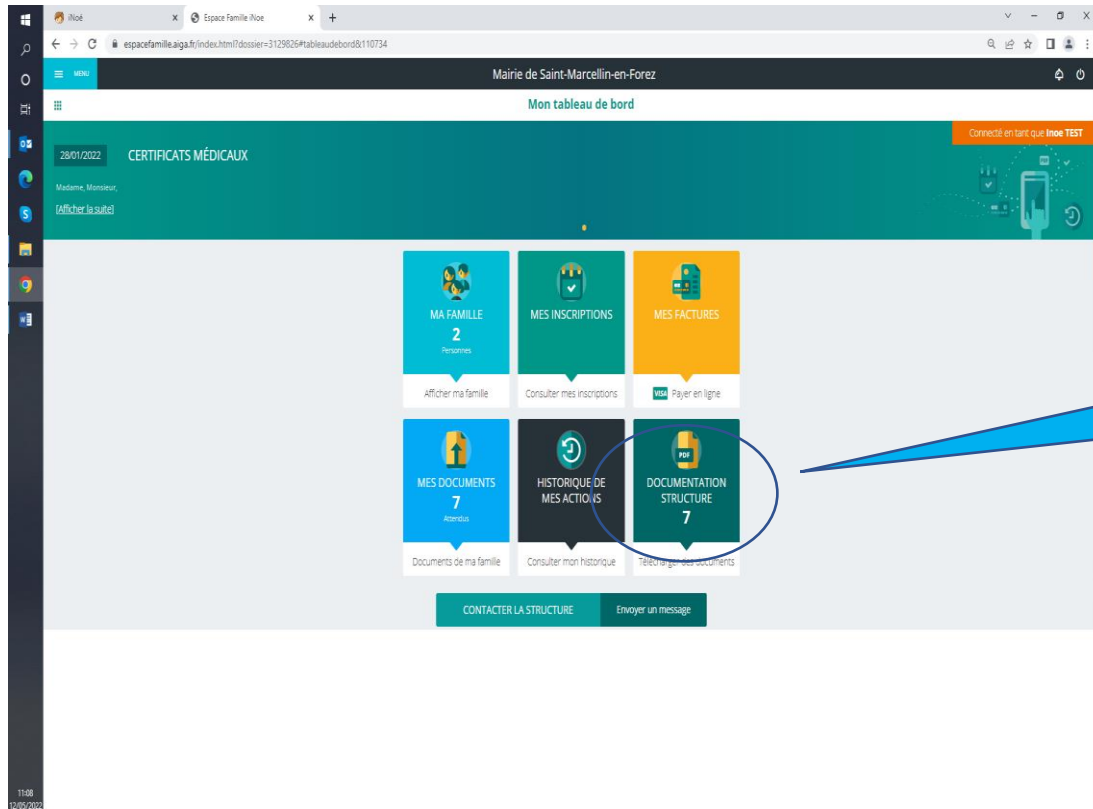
iNoé
Espace Famille iNoe
espacefamille.aiga.fr/index.html?dossier=3129826#tableaudebord&110734

MENU
Mairie de Saint-Marcellin-en-Forez
Mon tableau de bord

Connecté en tant que Inoe TEST

28/01/2022
CERTIFICATS MÉDICAUX
Madame, Monsieur,
[Afficher la suite]

MA FAMILLE
2
Personnes
Afficher ma famille

MES INSCRIPTIONS
Consulter mes inscriptions

MES FACTURES
VISA Payer en ligne

MES DOCUMENTS
7
Attendus
Documents de ma famille

HISTORIQUE DE MES ACTIONS
Consulter mon historique

PDF
DOCUMENTATION STRUCTURE
7
Télécharger des documents

CONTACTER LA STRUCTURE
Envoyer un message

11:08
12/05/2022